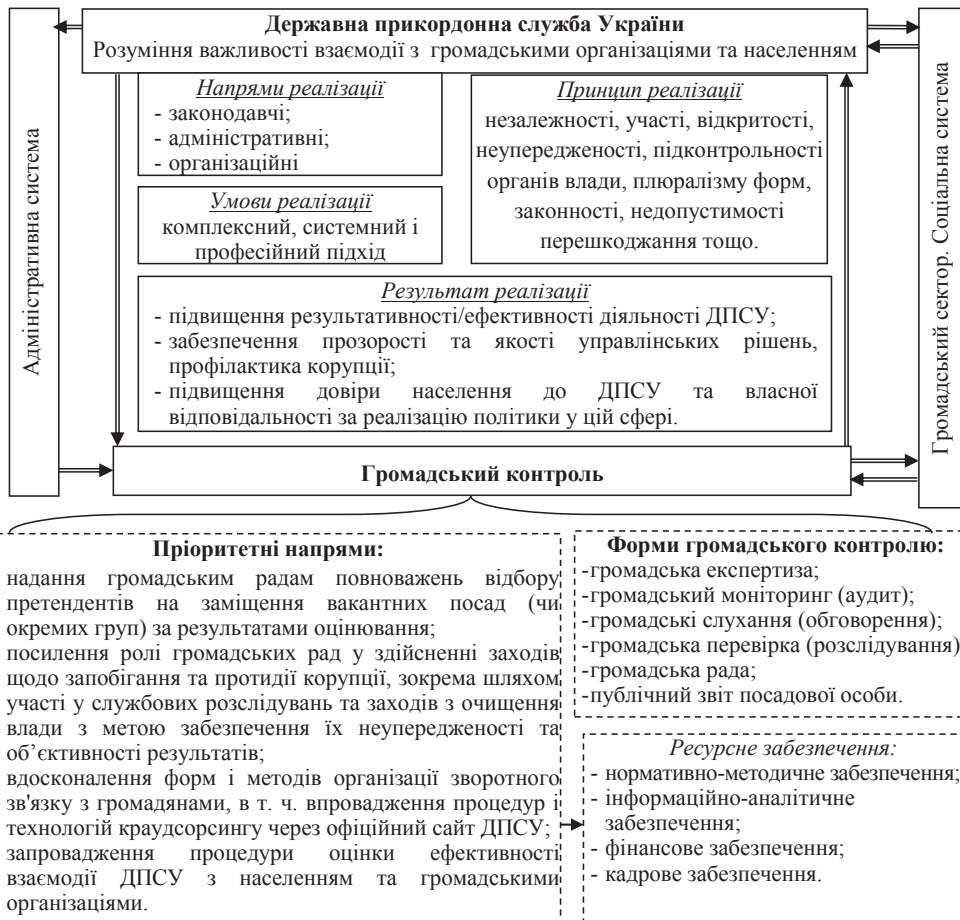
Державна прикордонна служба України
Розуміння важливості взаємодії з громадськими організаціями та населенням

Адміністративна система

Напрями реалізації
- законодавчі;
- адміністративні;
- організаційні

Принцип реалізації
незалежності, участі, відкритості, неупередженості, підконтрольності органів влади, плюралізму форм, законності, недопустимості перешкоджання тощо.

Умови реалізації
комплексний, системний і професійний підхід

Результат реалізації
- підвищення результативності/ефективності діяльності ДПСУ;
- забезпечення прозорості та якості управлінських рішень, профілактика корупції;
- підвищення довіри населення до ДПСУ та власної відповідальності за реалізацію політики у цій сфері.

Громадський сектор. Соціальна система

Громадський контроль

Пріоритетні напрями:
надання громадським радам повноважень відбору претендентів на заміщення вакантних посад (чи окремих груп) за результатами оцінювання;
посилення ролі громадських рад у здійсненні заходів щодо запобігання та протидії корупції, зокрема шляхом участі у службових розслідувань та заходів з очищення влади з метою забезпечення їх неупередженості та об'єктивності результатів;
вдосконалення форм і методів організації зворотного зв'язку з громадянами, в т. ч. впровадження процедур і технологій краудсорсингу через офіційний сайт ДПСУ;
запровадження процедури оцінки ефективності взаємодії ДПСУ з населенням та громадськими організаціями.

Форми громадського контролю:
-громадська експертиза;
-громадський моніторинг (аудит);
-громадські слухання (обговорення);
-громадська перевірка (розслідування)
-громадська рада;
-публічний звіт посадової особи.

Ресурсне забезпечення:
- нормативно-методичне забезпечення;
- інформаційно-аналітичне забезпечення;
- фінансове забезпечення;
- кадрове забезпечення.